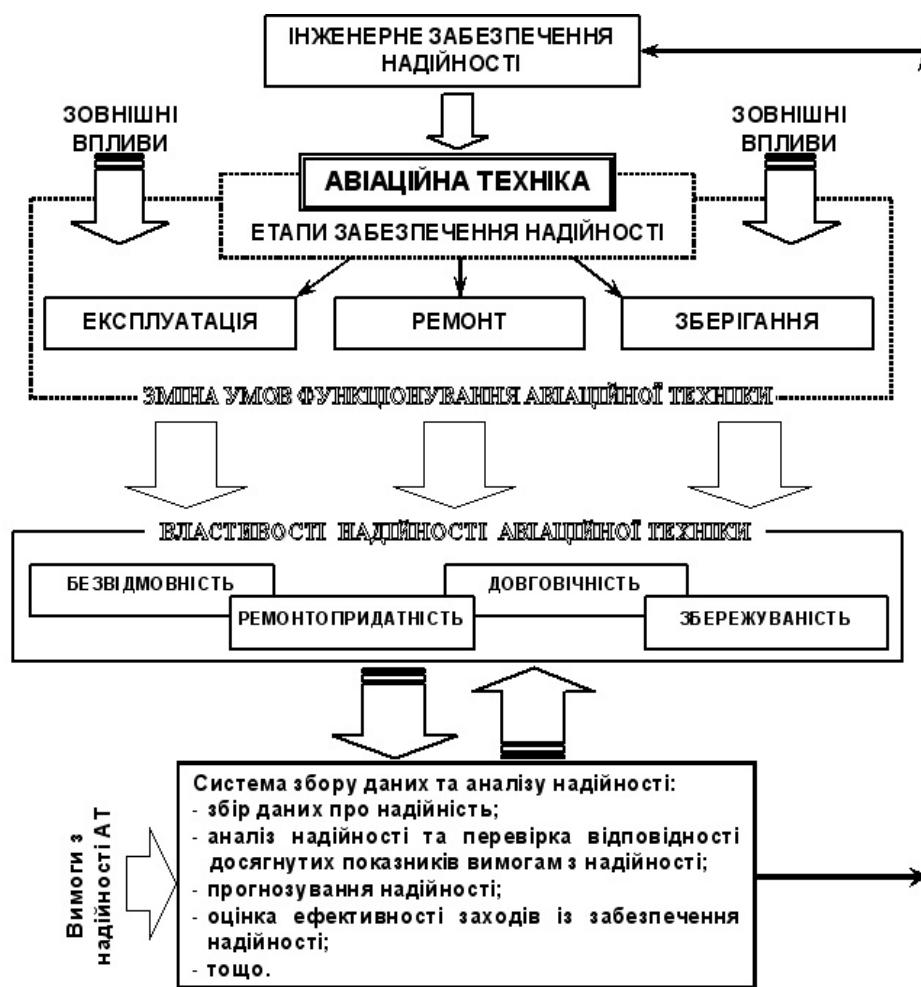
ІНЖЕНЕРНЕ ЗАБЕЗПЕЧЕННЯ НАДІЙНОСТІ

ЗОВНІШНІ ВПЛИВИ

ЗОВНІШНІ ВПЛИВИ

АВІАЦІЙНА ТЕХНІКА

ЕТАПИ ЗАБЕЗПЕЧЕННЯ НАДІЙНОСТІ

ЕКСПЛУАТАЦІЯ

РЕМОНТ

ЗБЕРІГАННЯ

ЗМІНА УМОВ ФУНКЦІОНУВАННЯ АВІАЦІЙНОЇ ТЕХНІКИ

ВЛАСТИВОСТІ НАДІЙНОСТІ АВІАЦІЙНОЇ ТЕХНІКИ

БЕЗВІДМОВНІСТЬ

ДОВГОВІЧНІСТЬ

РЕМОНТОПРИДАТНІСТЬ

ЗБЕРЕЖУВАНІСТЬ

Вимоги з надійності АТ

Система збору даних та аналізу надійності:
- збір даних про надійність;
- аналіз надійності та перевірка відповідності досягнутих показників вимогам з надійності;
- прогнозування надійності;
- оцінка ефективності заходів із забезпечення надійності;
- тощо.